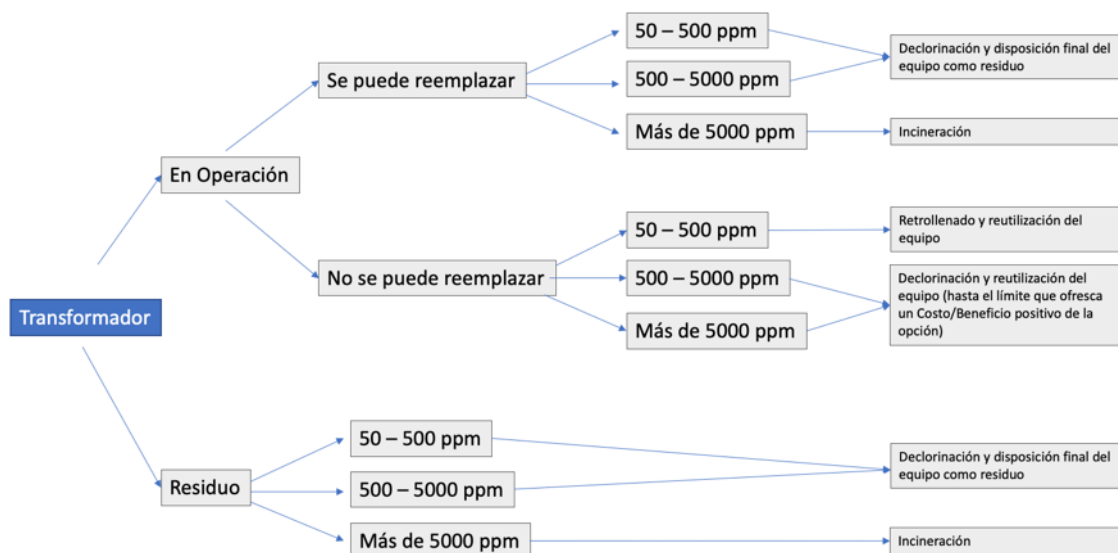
Transformador

En Operación

Se puede reemplazar

50 – 500 ppm

500 – 5000 ppm

Más de 5000 ppm

Declorinación y disposición final del equipo como residuo

Incineración

No se puede reemplazar

50 – 500 ppm

500 – 5000 ppm

Más de 5000 ppm

Retrollenado y reutilización del equipo

Declorinación y reutilización del equipo (hasta el límite que ofresca un Costo/Beneficio positivo de la opción)

Residuo

50 – 500 ppm

500 – 5000 ppm

Más de 5000 ppm

Declorinación y disposición final del equipo como residuo

Incineración